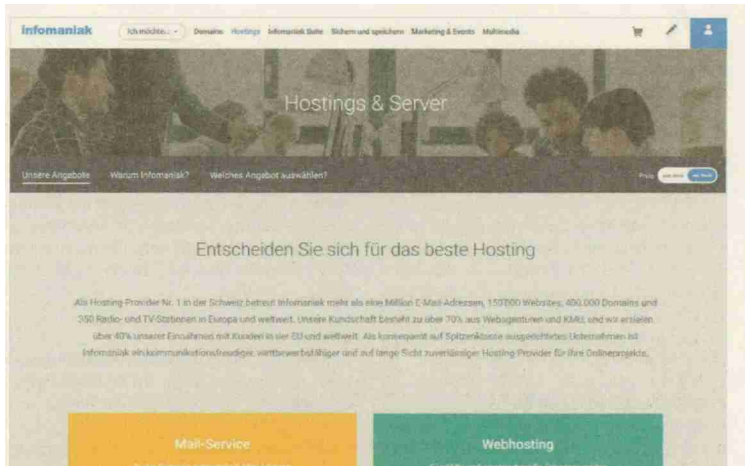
infomaniak

Ich möchte...

Domains Hostings Infomaniak Suite Sichern und speichern Marketing & Events Multimedia

Hostings & Server

Unsere Angebote Warum Infomaniak? Welches Angebot auswählen?

Preis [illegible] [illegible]

Entscheiden Sie sich für das beste Hosting

Als Hosting-Provider Nr. 1 in der Schweiz betreut Infomaniak mehr als eine Million E-Mail-Adressen, 150'000 Websites, 400.000 Domains und 350 Radio- und TV-Stationen in Europa und weltweit. Unsere Kundschaft besteht zu über 70% aus Webagenturen und KMU, und wir erzielen über 40% unserer Einnahmen mit Kunden in der EU und weltweit. Als konsequent auf Spitzenklasse ausgerichtetes Unternehmen ist Infomaniak einkommunikationsfreudiger, wettbewerbsfähiger und auf lange Sicht zuverlässiger Hosting-Provider für Ihre Onlineprojekte.

Mail-Service

Webhosting